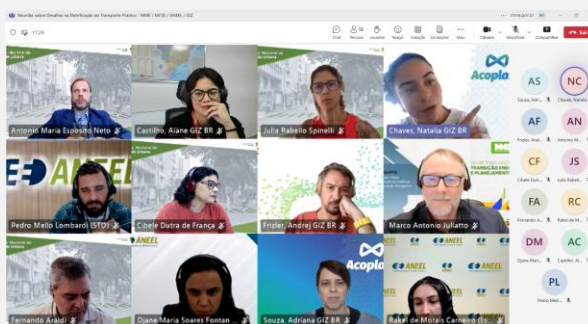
Reunião sobre Desafios na Eletrificação do Transporte Público - MME / MCID / ANEEL / GIZ

17:29

Chat Pessoas Levantar Reagir Visualizar Aplicativos Mais Câmera Microfone Compartilhar Sair

Antonio Maria Esposito Neto

Castilho, Aiane GIZ BR

Julia Rabello Spinelli

Chaves, Natalia GIZ BR

Acopla

ANEEL

Pedro Mello Lombardi (STD)

Cibele Dutra de França

Frizler, Andrei GIZ BR

TRANSIÇÃO ENERGÉTICA E PLANEJAMENTO

Marco Antonio Juliatto

ANEEL

Fernando Araldi

Djane Maria Soares Fontan

Acopla

Souza, Adriana GIZ BR

ANEEL

Rakel de Morais Carneiro

AS
NC
AF
AN
CF
JS
FA
RC
DM
AC
PL